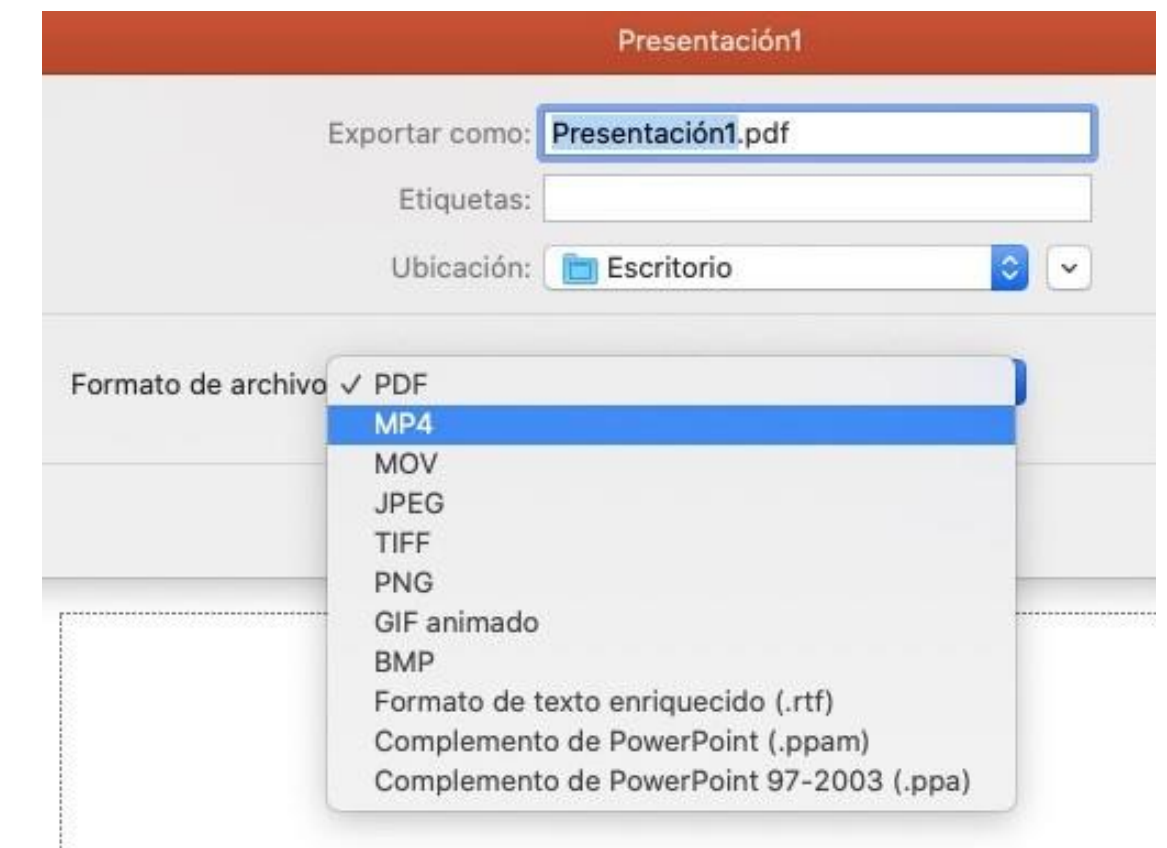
Presentación1

Exportar como: Presentación1.pdf

Etiquetas:

Ubicación: Escritorio

Formato de archivo ✓ PDF
MP4
MOV
JPEG
TIFF
PNG
GIF animado
BMP
Formato de texto enriquecido (.rtf)
Complemento de PowerPoint (.ppam)
Complemento de PowerPoint 97-2003 (.ppa)